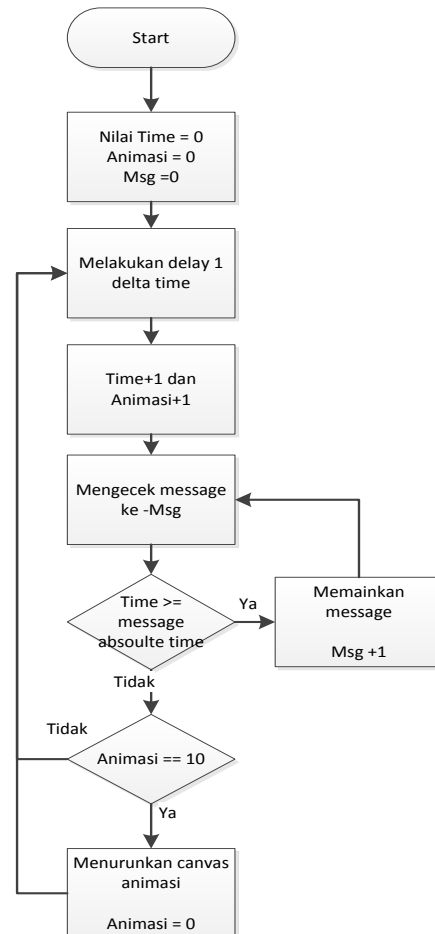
Start

Nilai Time = 0
Animasi = 0
Msg =0

Melakukan delay 1 delta time

Time+1 dan Animasi+1

Mengecek message ke -Msg

Time >= message absoulte time

Ya

Memainkan message

Msg +1

Tidak

Tidak

Animasi == 10

Ya

Menurunkan canvas animasi

Animasi = 0